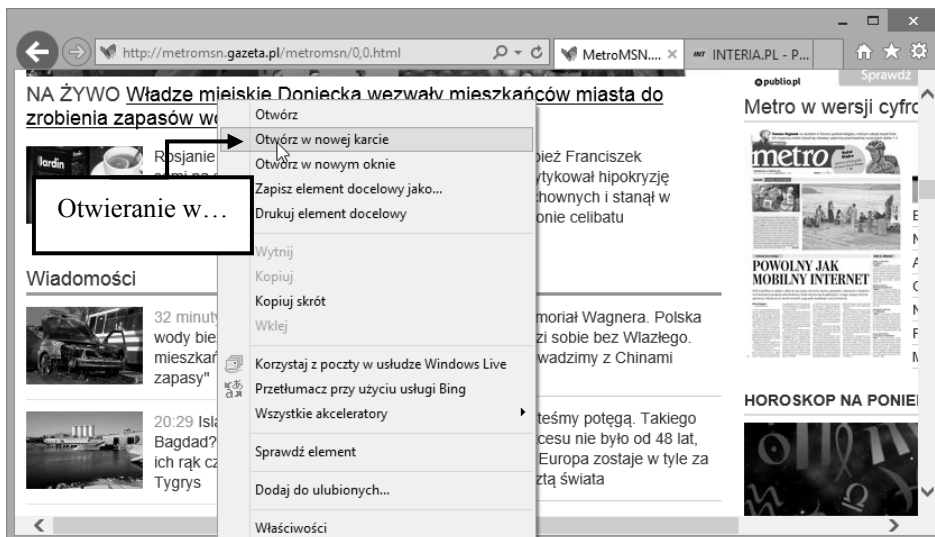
http://metromsn.gazeta.pl/metromsn/0,0.html
MetroMSN.... ×
INTERIA.PL - P...

NA ŻYWO Władze miejskie Doniecka wezwały mieszkańców miasta do zrobienia zapasów wo

Rosjanie
Jardin
...pież Franciszek
...ytykował hipokryzję
...hownych i stanął w
...onie celibatu

Otwieranie w…

Wiadomości

32 minut
wody bie
mieszkań
zapasy"

...moriał Wagnera. Polska
...zi sobie bez Wlazłego.
...wadzimy z Chinami

20:29 Isl
Bagdad?
ich rąk cz
Tygrys

...teśmy potęgą. Takiego
...cesu nie było od 48 lat,
Europa zostaje w tyle za
...ztą świata

Otwórz
Otwórz w nowej karcie
Otwórz w nowym oknie
Zapisz element docelowy jako...
Drukuj element docelowy
Wytnij
Kopiuj
Kopiuj skrót
Wklej
Korzystaj z poczty w usłudze Windows Live
Przetłumacz przy użyciu usługi Bing
Wszystkie akceleratory
Sprawdź element
Dodaj do ulubionych...
Właściwości

publio.pl
Sprawdź
Metro w wersji cyfro
metro
POWOLNY JAK MOBILNY INTERNET
HOROSKOP NA PONIE